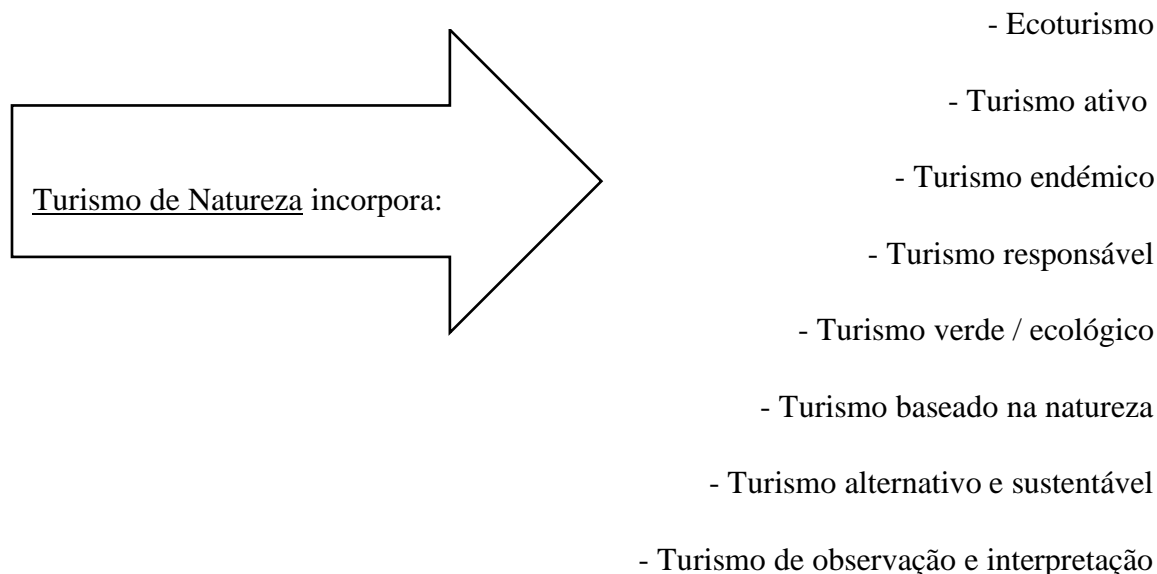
Turismo de Natureza incorpora:

- Ecoturismo

- Turismo ativo

- Turismo endémico

- Turismo responsável

- Turismo verde / ecológico

- Turismo baseado na natureza

- Turismo alternativo e sustentável

- Turismo de observação e interpretação